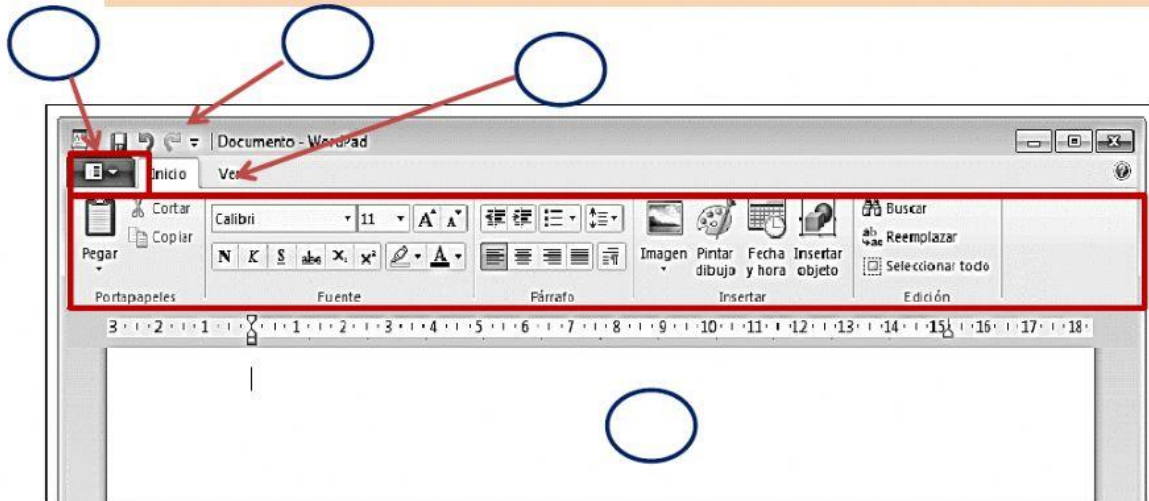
Documento - WordPad

Inicio

Ver

Pegar

Cortar

Copiar

Portapapeles

Calibri

11

N K S abe $X_2$ $X^2$

Fuente

Párrafo

Imagen

Pintar dibujo

Fecha y hora

Insertar objeto

Insertar

Buscar

Reemplazar

Seleccionar todo

Edición

3 · 2 · 1 · 1 · 2 · 3 · 4 · 5 · 6 · 7 · 8 · 9 · 10 · 11 · 12 · 13 · 14 · 15 · 16 · 17 · 18